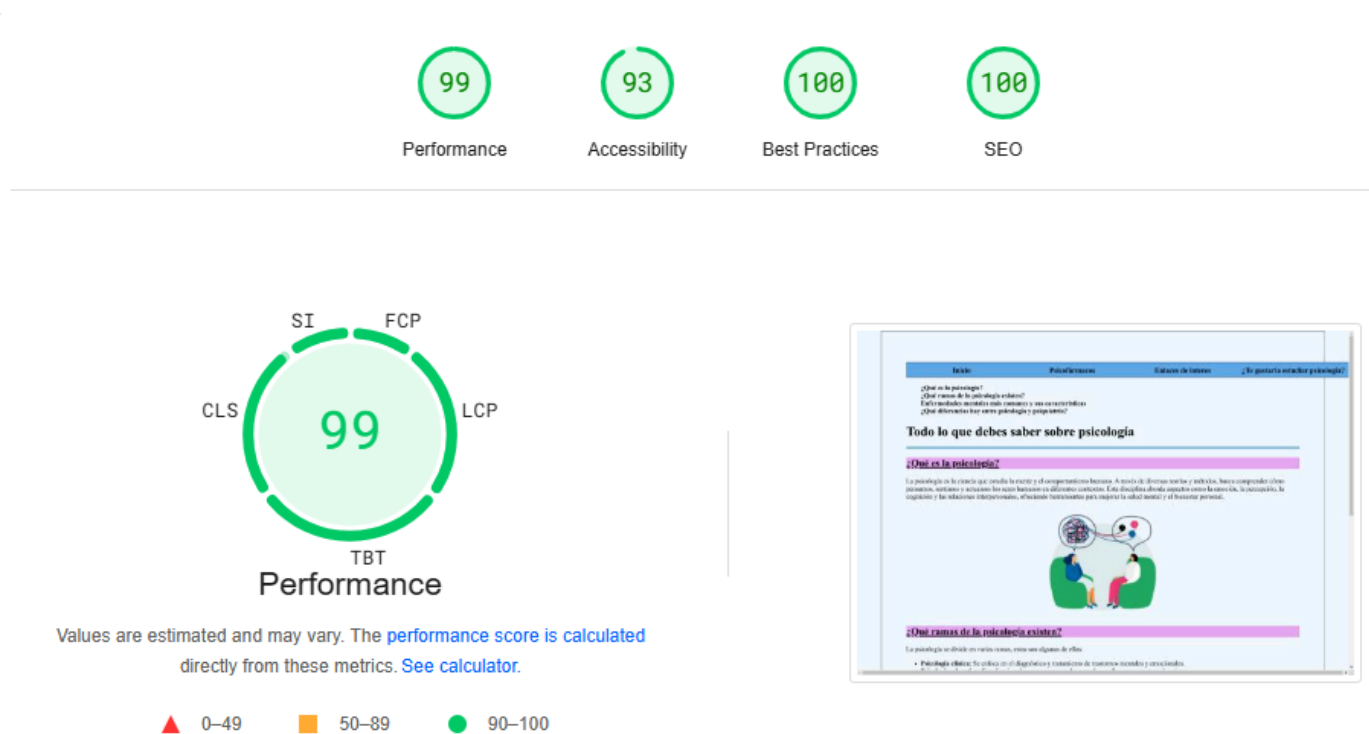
99
Performance

93
Accessibility

100
Best Practices

100
SEO

SI
FCP
CLS
99
LCP
TBT
Performance

Values are estimated and may vary. The performance score is calculated directly from these metrics. See calculator.

0–49
50–89
90–100

Inicio
Psicoflivrancos
Enlaces de interes
¿Te gustaría estudiar psicología?

¿Qué es la psicología?
¿Qué ramas de la psicología existen?
Enfermedades mentales más comunes y sus características
¿Qué diferencias hay entre psicología y psiquiatría?

Todo lo que debes saber sobre psicología

¿Qué es la psicología?

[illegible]

¿Qué ramas de la psicología existen?

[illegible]

Psicología clínica: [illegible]